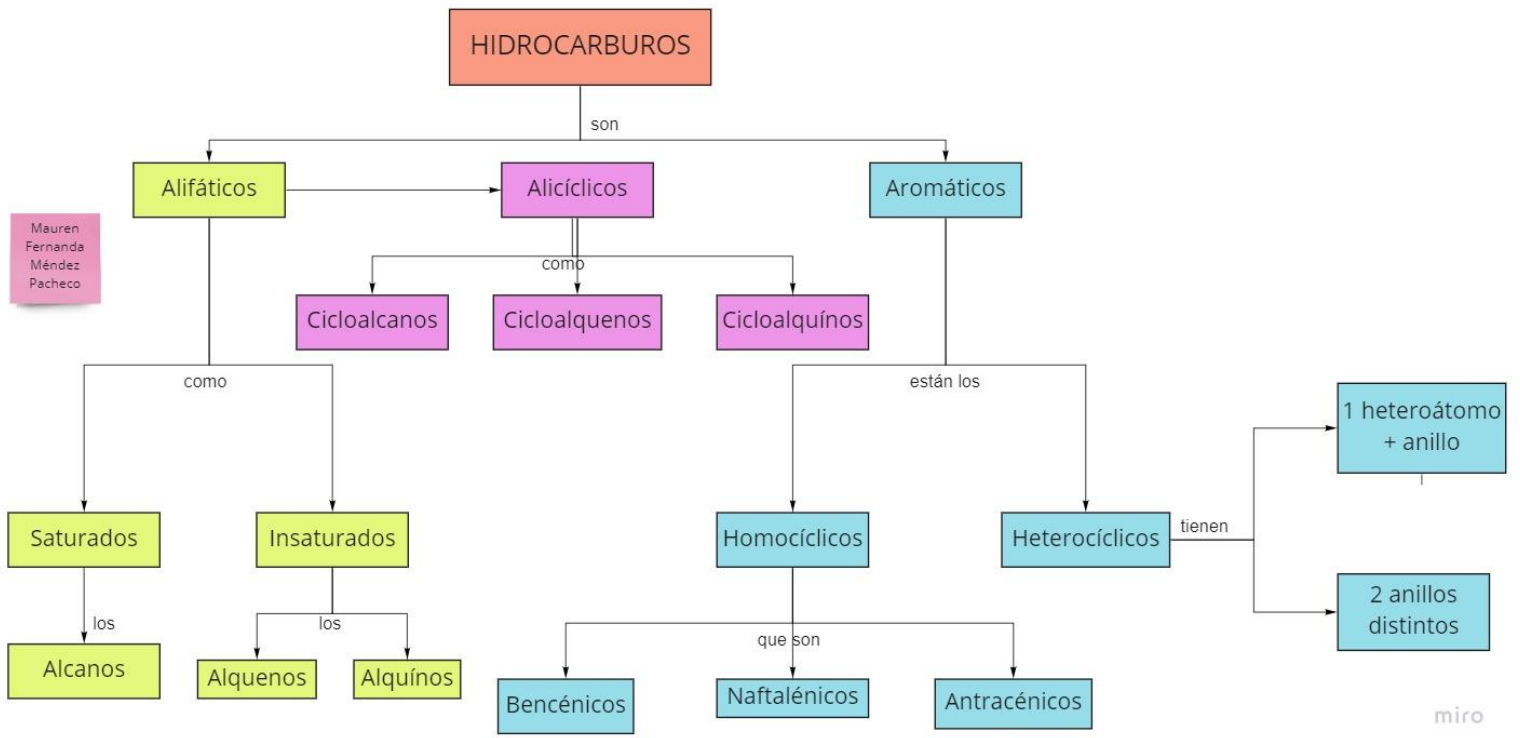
HIDROCARBUROS

son

Alifáticos

Alicíclicos

Aromáticos

Mauren Fernanda Méndez Pacheco

como

Cicloalcanos

Cicloalquenos

Cicloalquínos

como

Saturados

Insaturados

los

Alcanos

los

Alquenos

Alquínos

están los

Homocíclicos

Heterocíclicos

tienen

1 heteroátomo + anillo

2 anillos distintos

que son

Bencénicos

Naftalénicos

Antracénicos

miro